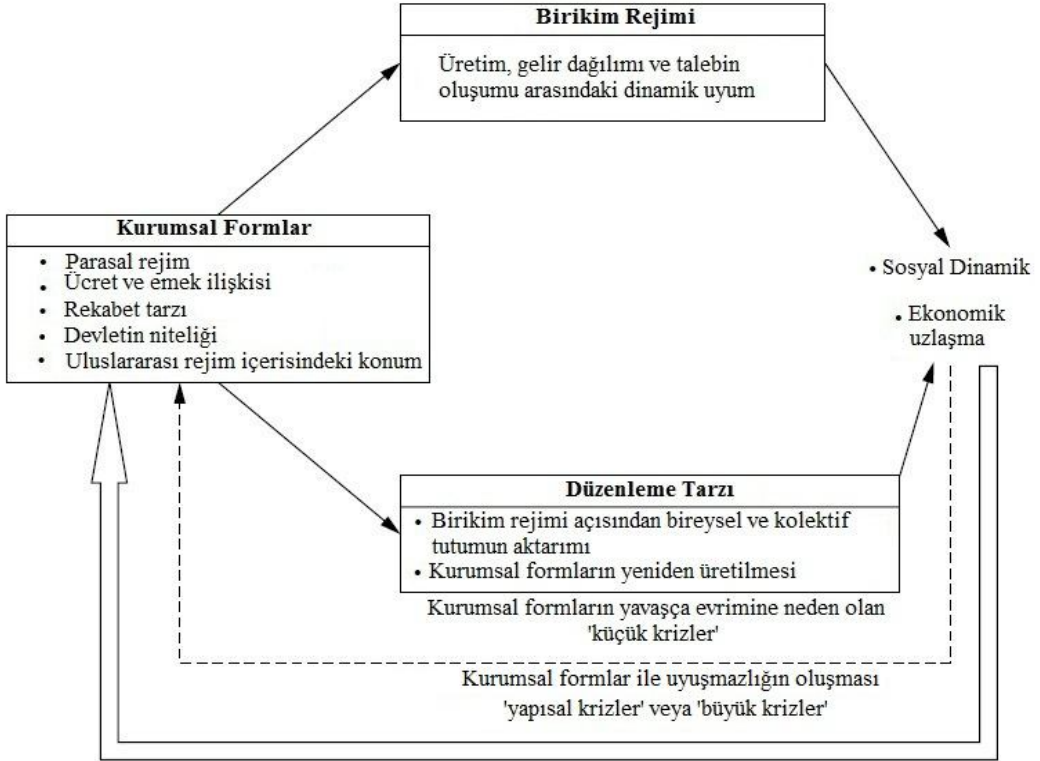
Birikim Rejimi

Üretim, gelir dağılımı ve talebin oluşumu arasındaki dinamik uyum

Kurumsal Formlar

• Parasal rejim
• Ücret ve emek ilişkisi
• Rekabet tarzı
• Devletin niteliği
• Uluslararası rejim içerisindeki konum

• Sosyal Dinamik

• Ekonomik uzlaşma

Düzenleme Tarzı

• Birikim rejimi açısından bireysel ve kolektif tutumun aktarımı
• Kurumsal formların yeniden üretilmesi

Kurumsal formların yavaşça evrimine neden olan 'küçük krizler'

Kurumsal formlar ile uyuşmazlığın oluşması 'yapısal krizler' veya 'büyük krizler'